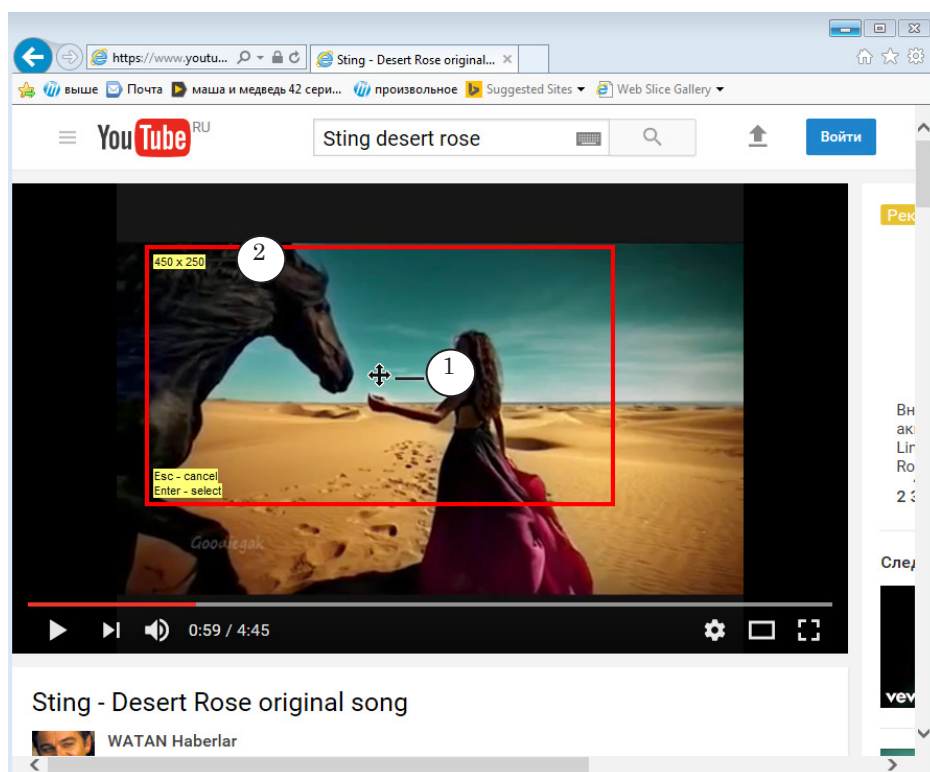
https://www.youtu... Sting - Desert Rose original...

выше Почта маша и медведь 42 сери... произвольное Suggested Sites Web Slice Gallery

YouTube RU

Sting desert rose

Войти

Рек

450 x 250

2

1

Esc - cancel
Enter - select

Goodlegak

Вн
ак
Lin
Ro
2 3

След

0:59 / 4:45

Sting - Desert Rose original song

WATAN Haberlar

vev